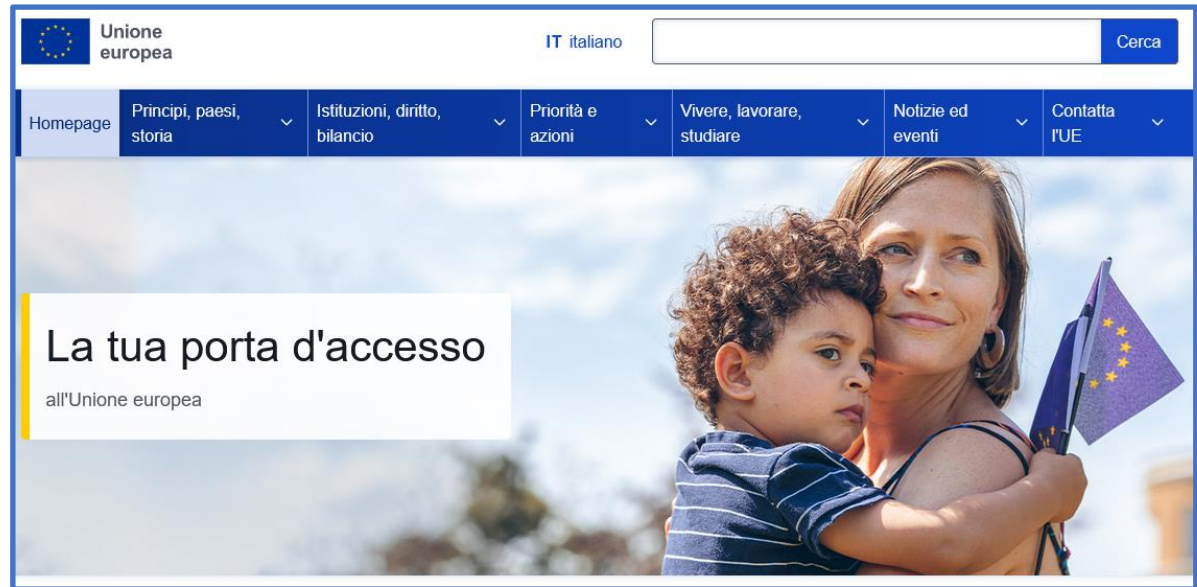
Unione europea

IT italiano

Cerca

Homepage

Principi, paesi, storia

Istituzioni, diritto, bilancio

Priorità e azioni

Vivere, lavorare, studiare

Notizie ed eventi

Contatta l'UE

La tua porta d'accesso

all'Unione europea